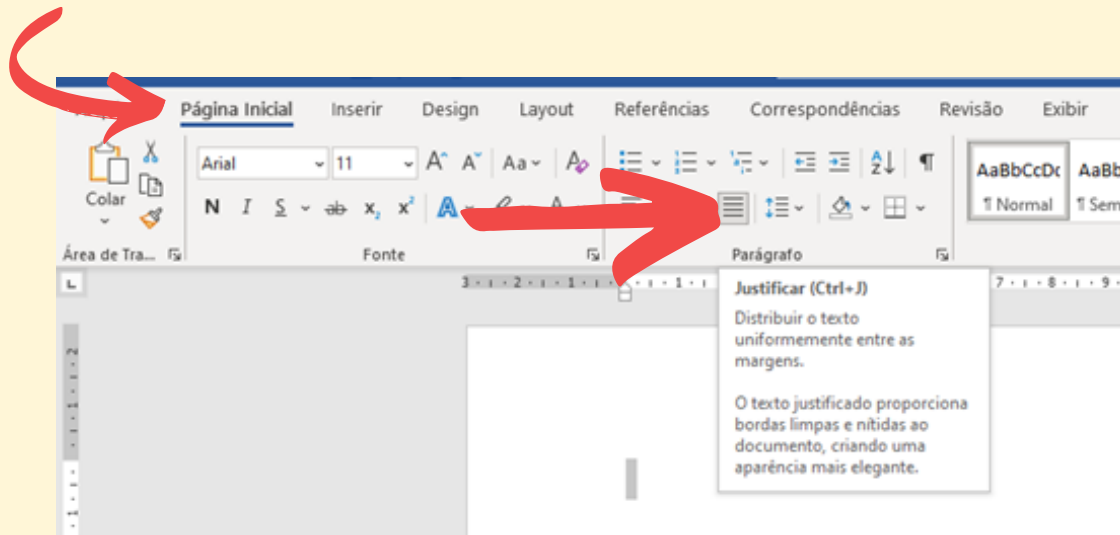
Página Inicial Inserir Design Layout Referências Correspondências Revisão Exibir

Colar

Área de Tra...

Arial 11

N I S x₂ x²

Fonte

Parágrafo

AaBbCcDc
¶ Normal

AaBb
¶ Sem

Justificar (Ctrl+J)

Distribuir o texto uniformemente entre as margens.

O texto justificado proporciona bordas limpas e nítidas ao documento, criando uma aparência mais elegante.